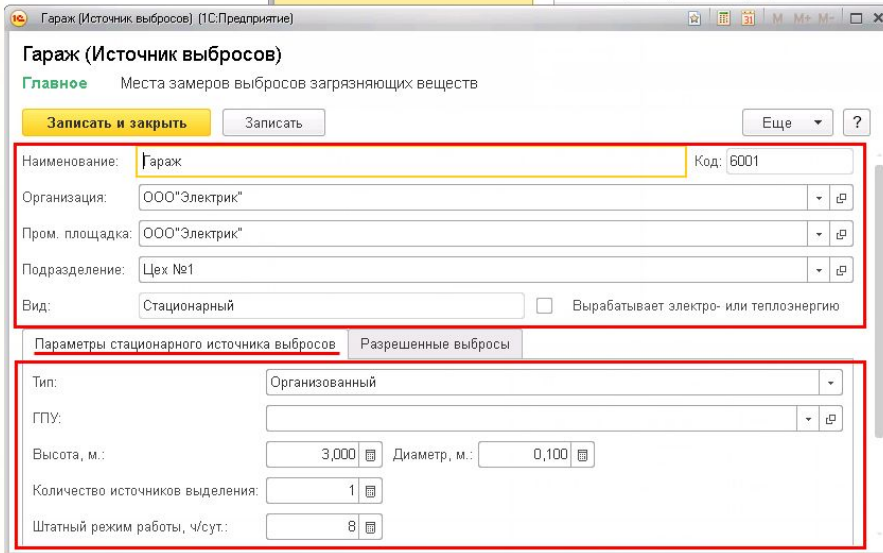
1С Гараж (Источник выбросов) (1С:Предприятие)

M M+ M-

Гараж (Источник выбросов)

Главное Места замеров выбросов загрязняющих веществ

Записать и закрыть Записать Еще ?

Наименование: Гараж Код: 6001

Организация: ООО"Электрик"

Пром. площадка: ООО"Электрик"

Подразделение: Цех №1

Вид: Стационарный Вырабатывает электро- или теплоэнергию

Параметры стационарного источника выбросов Разрешенные выбросы

Тип: Организованный

ГПУ:

Высота, м.: 3,000 Диаметр, м.: 0,100

Количество источников выделения: 1

Штатный режим работы, ч/сут.: 8